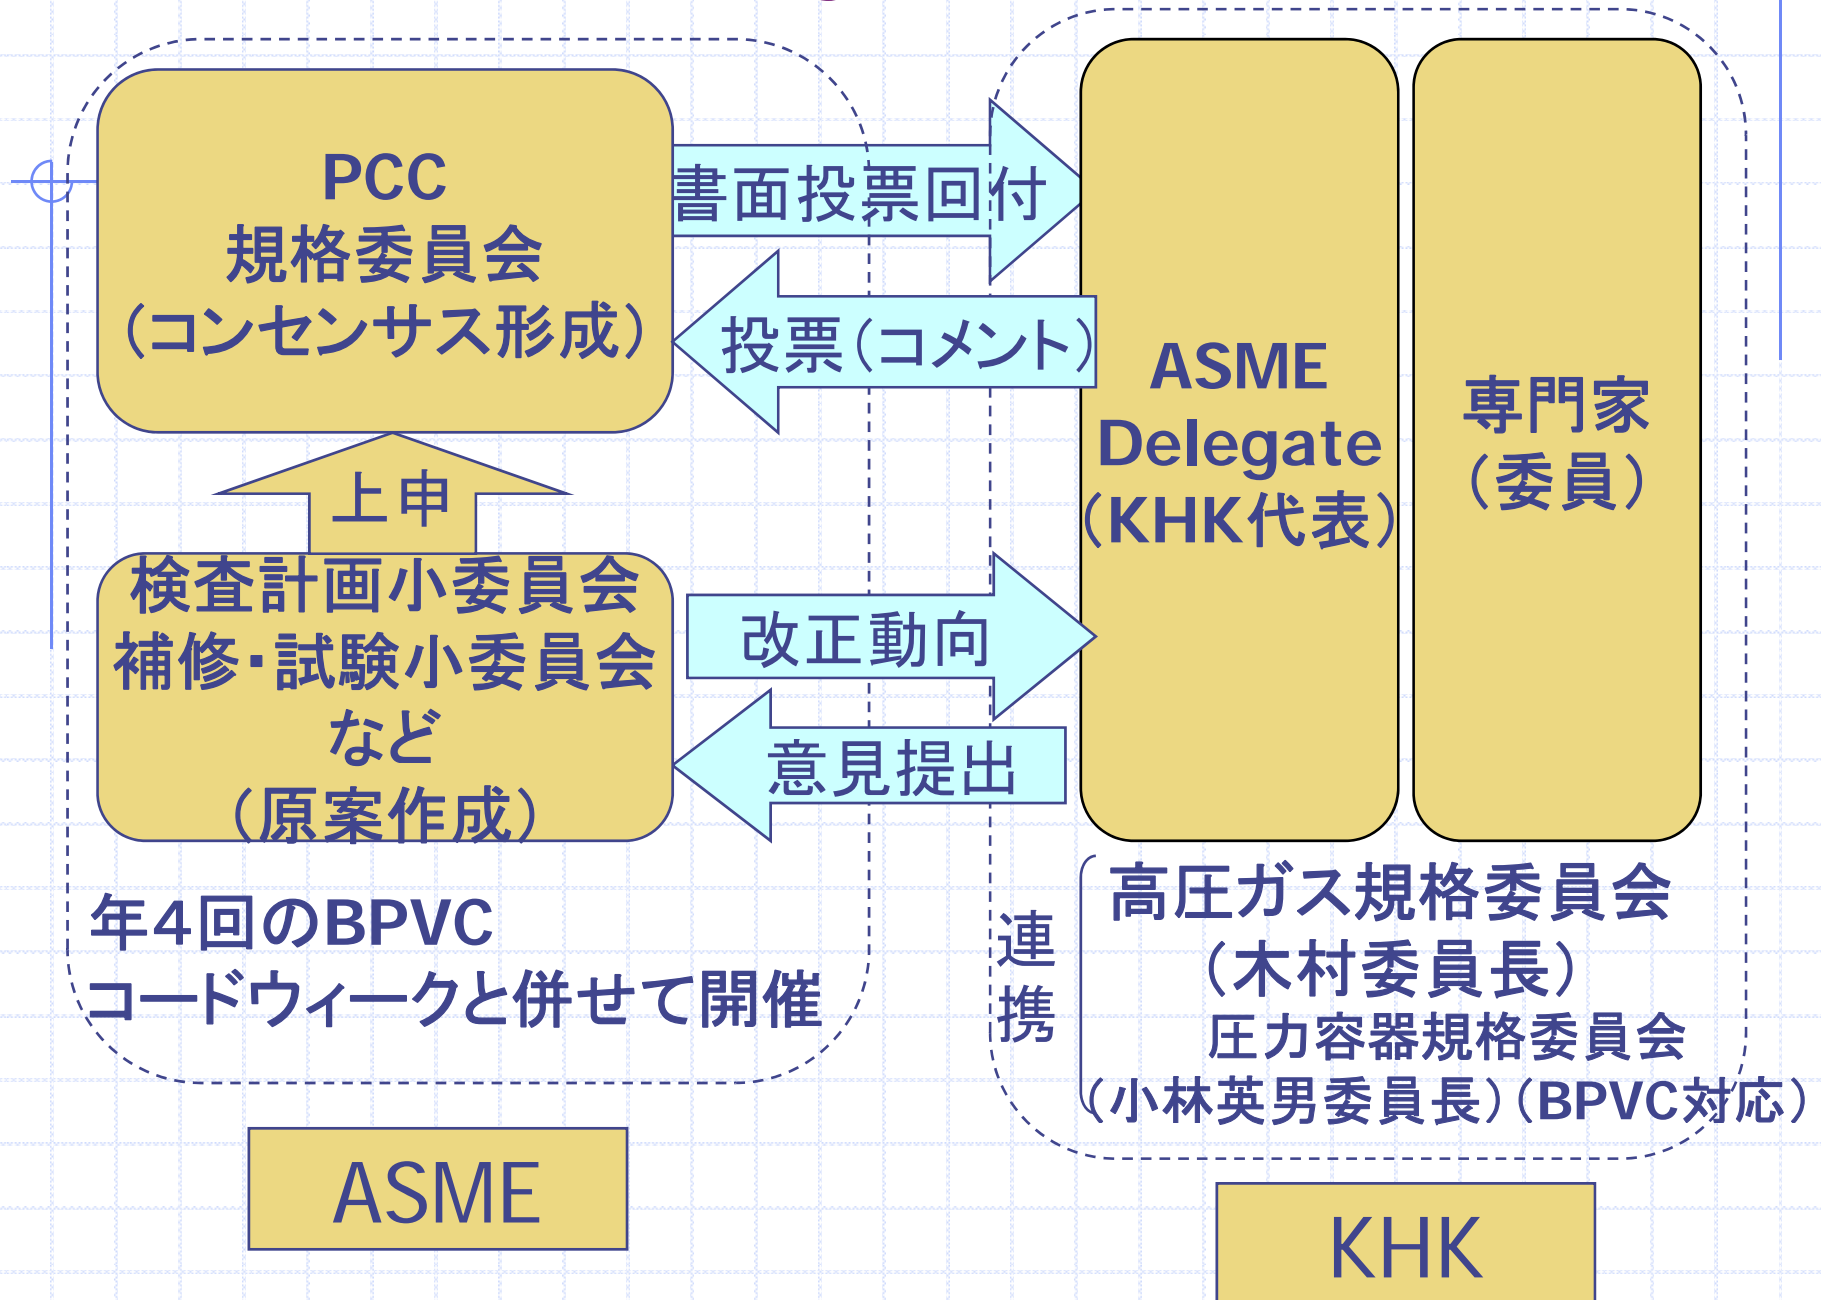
PCC
規格委員会
(コンセンサス形成)

書面投票回付

投票(コメント)

上申

検査計画小委員会
補修・試験小委員会
など
(原案作成)

改正動向

意見提出

ASME
Delegate
(KHK代表)

専門家
(委員)

年4回のBPVC
コードウィークと併せて開催

連携

高圧ガス規格委員会
(木村委員長)
圧力容器規格委員会
(小林英男委員長)(BPVC対応)

ASME

KHK